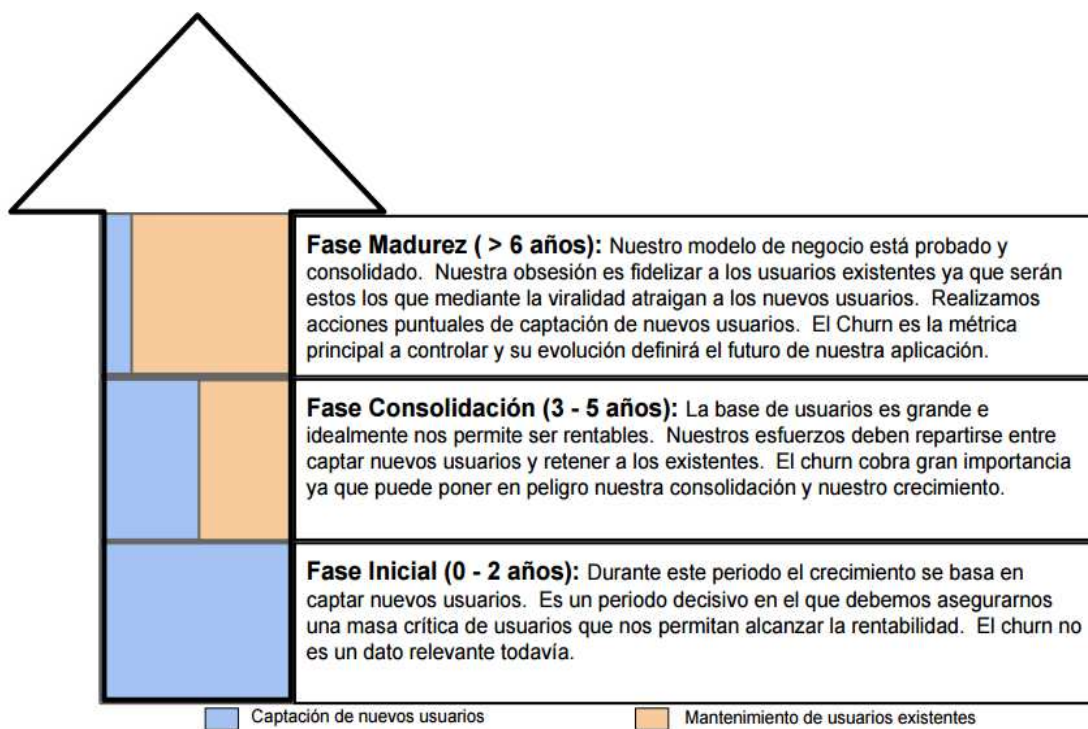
**Fase Madurez ( > 6 años):** Nuestro modelo de negocio está probado y consolidado. Nuestra obsesión es fidelizar a los usuarios existentes ya que serán estos los que mediante la viralidad atraigan a los nuevos usuarios. Realizamos acciones puntuales de captación de nuevos usuarios. El Churn es la métrica principal a controlar y su evolución definirá el futuro de nuestra aplicación.

**Fase Consolidación (3 - 5 años):** La base de usuarios es grande e idealmente nos permite ser rentables. Nuestros esfuerzos deben repartirse entre captar nuevos usuarios y retener a los existentes. El churn cobra gran importancia ya que puede poner en peligro nuestra consolidación y nuestro crecimiento.

**Fase Inicial (0 - 2 años):** Durante este periodo el crecimiento se basa en captar nuevos usuarios. Es un periodo decisivo en el que debemos asegurarnos una masa crítica de usuarios que nos permitan alcanzar la rentabilidad. El churn no es un dato relevante todavía.

Captación de nuevos usuarios

Mantenimiento de usuarios existentes